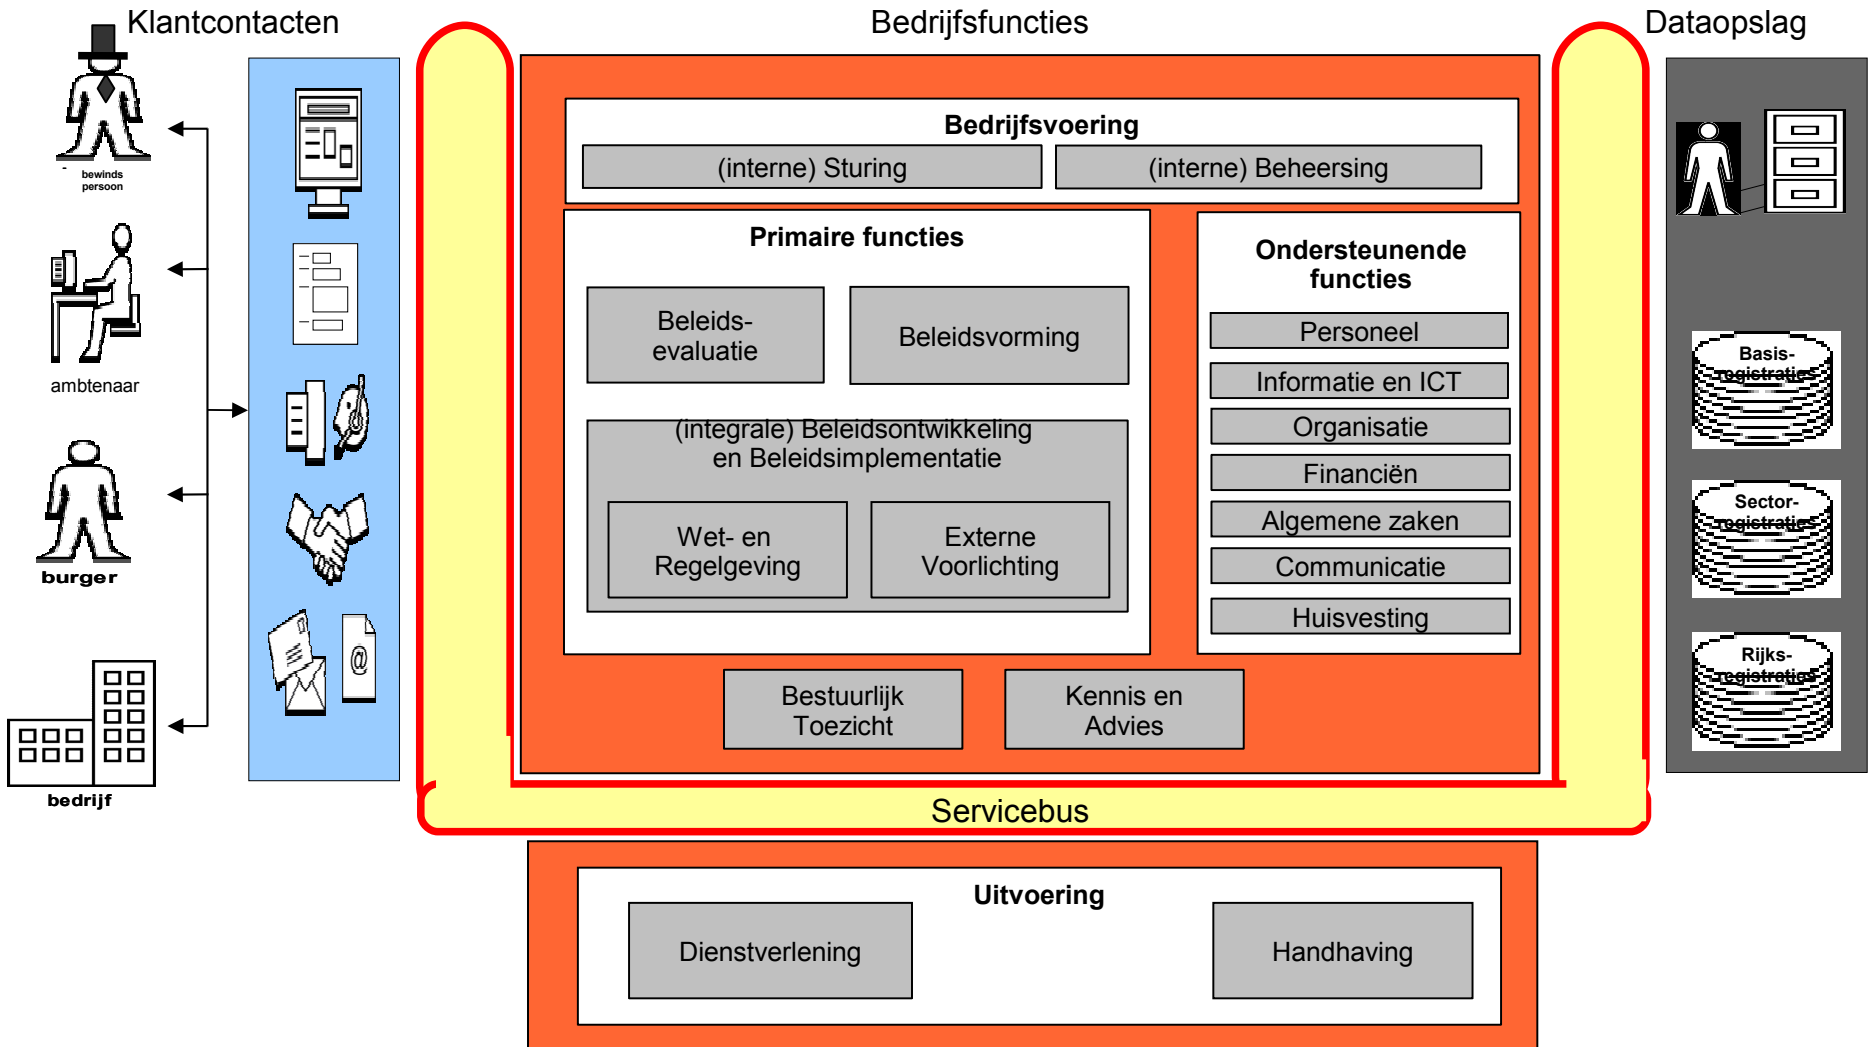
Klantcontacten

Bedrijfsfuncties

Dataopslag

bewinds persoon

ambtenaar

burger

bedrijf

Bedrijfsvoering

(interne) Sturing

(interne) Beheersing

Primaire functies

Beleidsevaluatie

Beleidsvorming

(integrale) Beleidsontwikkeling en Beleidsimplementatie

Wet- en Regelgeving

Externe Voorlichting

Ondersteunende functies

Personeel

Informatie en ICT

Organisatie

Financiën

Algemene zaken

Communicatie

Huisvesting

Bestuurlijk Toezicht

Kennis en Advies

Basis-registraties

Sector-registraties

Rijks-registraties

Servicebus

Uitvoering

Dienstverlening

Handhaving